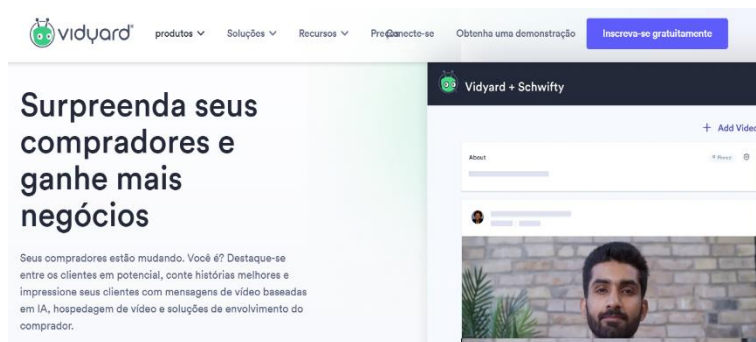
vidyard produtos Soluções Recursos PreçConecte-se Obtenha uma demonstração Inscreva-se gratuitamente

Surpreenda seus compradores e ganhe mais negócios

Seus compradores estão mudando. Você é? Destaque-se entre os clientes em potencial, conte histórias melhores e impressione seus clientes com mensagens de vídeo baseadas em IA, hospedagem de vídeo e soluções de envolvimento do comprador.

Vidyard + Schwifty

+ Add Vide

About

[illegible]